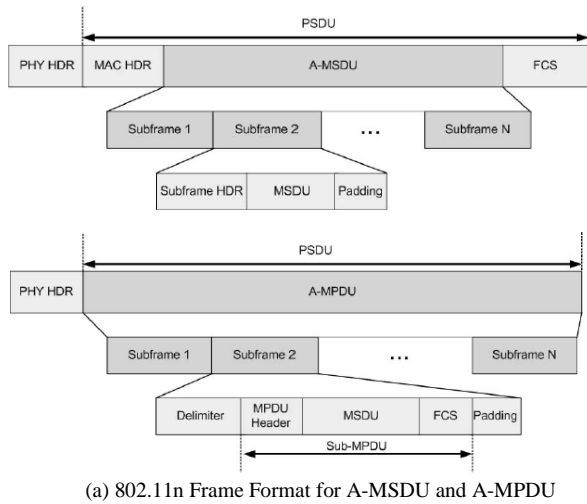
PSDU

PHY HDR

MAC HDR

A-MSDU

FCS

Subframe 1

Subframe 2

...

Subframe N

Subframe HDR

MSDU

Padding

PSDU

PHY HDR

A-MPDU

Subframe 1

Subframe 2

...

Subframe N

Delimiter

MPDU Header

MSDU

FCS

Padding

Sub-MPDU

(a) 802.11n Frame Format for A-MSDU and A-MPDU